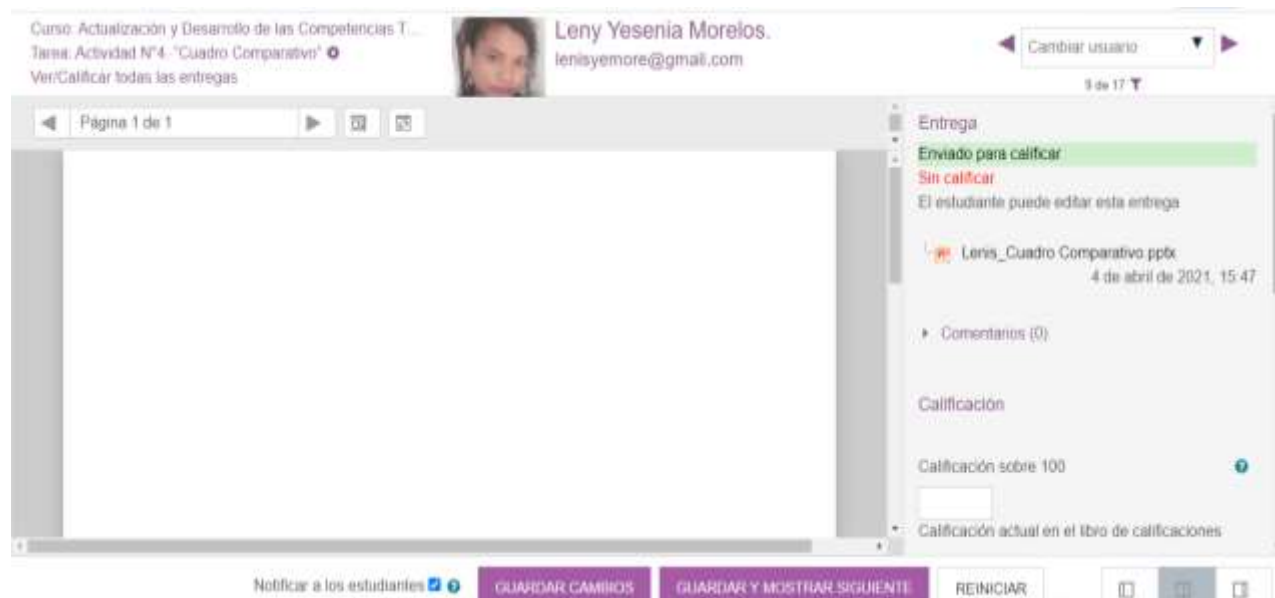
Curso: Actualización y Desarrollo de las Competencias T...
Tarea: Actividad N°4. "Cuadro Comparativo"
Ver/Calificar todas las entregas

Leny Yesenia Morelos.
lenisyemore@gmail.com

Cambiar usuario
9 de 17

Página 1 de 1

Entrega
Enviado para calificar
Sin calificar
El estudiante puede editar esta entrega

Lenis_Cuadro Comparativo.pptx
4 de abril de 2021, 15:47

Comentarios (0)

Calificación

Calificación sobre 100

Calificación actual en el libro de calificaciones

Notificar a los estudiantes

GUARDAR CAMBIOS
GUARDAR Y MOSTRAR SIGUIENTE
REINICIAR